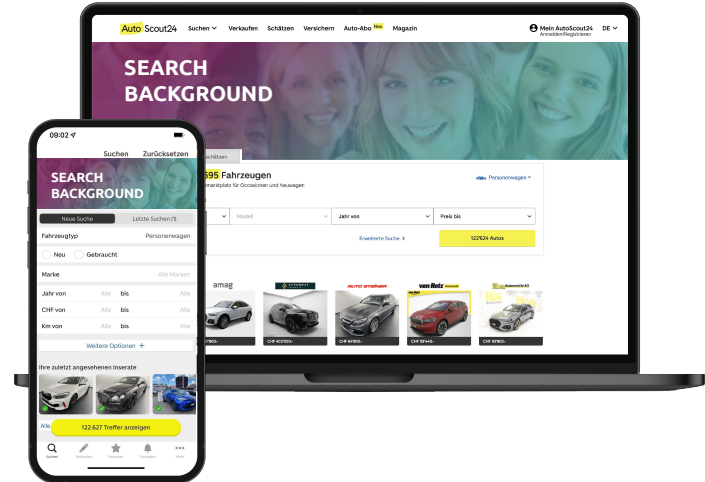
AutoScout24 Suchen Verkaufen Schätzen Versichern Auto-Abo Neu Magazin Mein AutoScout24 Anmelden/Registrieren DE

SEARCH BACKGROUND

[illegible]595 Fahrzeugen
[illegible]marktplatz für Occasionen und Neuwagen

Personenwagen

Modell
Jahr von
Preis bis

Erweiterte Suche
122'624 Autos

amag

CHF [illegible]
CHF 407'000.-
CHF 84'900.-
CHF 59'445.-
CHF 85'900.-

09:02

Suchen Zurücksetzen

SEARCH BACKGROUND

Neue Suche
Letzte Suchen (1)

Fahrzeugtyp Personenwagen

Neu Gebraucht

Marke Alle Marken

Jahr von Alle bis Alle
CHF von Alle bis Alle
Km von Alle bis Alle

Weitere Optionen +

Ihre zuletzt angesehenen Inserate

Alle
122.627 Treffer anzeigen

Suchen